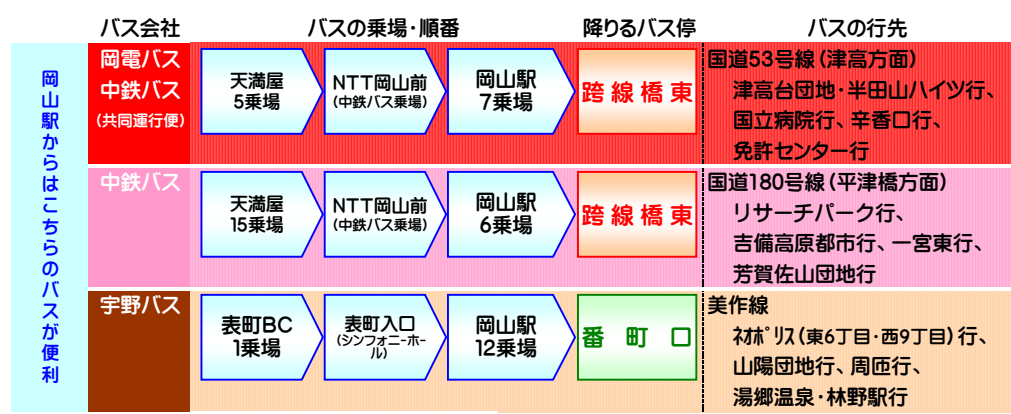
| | バス会社 | バスの乗場・順番 | | | 降りるバス停 | バスの行先 |
|---|---|---|---|---|---|---|
| 岡山駅からはこちらのバスが便利 | 岡電バス 中鉄バス (共同運行便) | 天満屋 5乗場 | NTT岡山前 (中鉄バス乗場) | 岡山駅 7乗場 | 跨線橋東 | 国道53号線(津高方面) 津高台団地・半田山ハイツ行、国立病院行、辛香口行、免許センター行 |
| | 中鉄バス | 天満屋 15乗場 | NTT岡山前 (中鉄バス乗場) | 岡山駅 6乗場 | 跨線橋東 | 国道180号線(平津橋方面) リサーチパーク行、吉備高原都市行、一宮東行、芳賀佐山団地行 |
| | 宇野バス | 表町BC 1乗場 | 表町入口 (シンフォニーホール) | 岡山駅 12乗場 | 番町口 | 美作線 ネオポリス(東6丁目・西9丁目)行、山陽団地行、周匝行、湯郷温泉・林野駅行 |